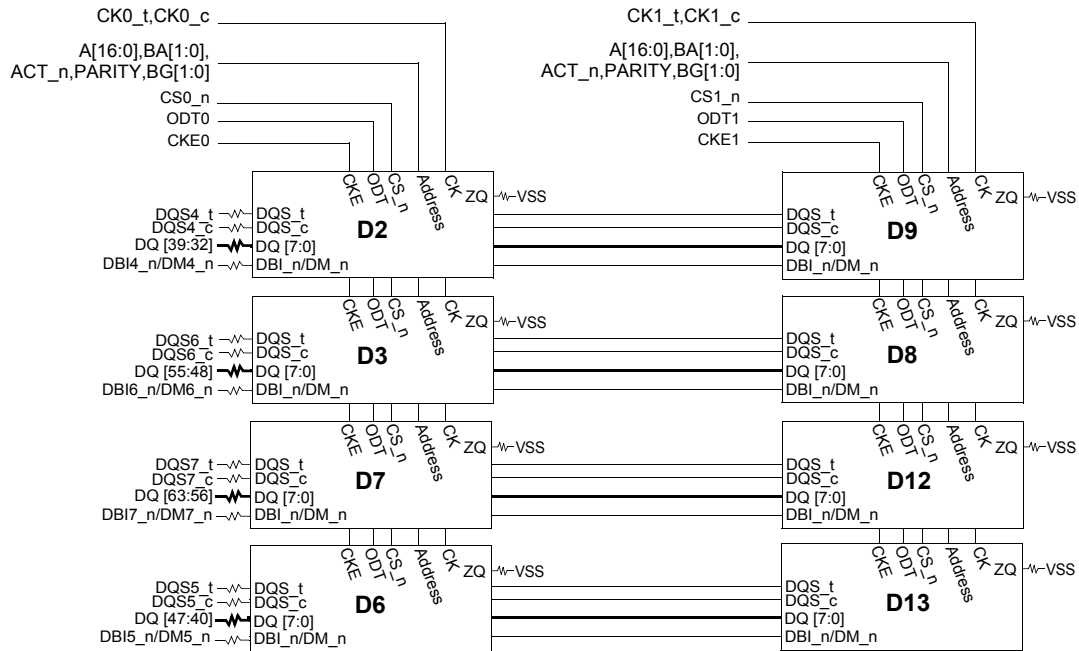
CK0_t,CK0_c

A[16:0],BA[1:0], ACT_n,PARITY,BG[1:0]

CS0_n
ODT0
CKE0

CK1_t,CK1_c

A[16:0],BA[1:0], ACT_n,PARITY,BG[1:0]

CS1_n
ODT1
CKE1

CKE ODT CS_n Address CK ZQ VSS
DQS4_t DQS_t
DQS4_c DQS_c
DQ [39:32] DQ [7:0]
DBI4_n/DM4_n DBI_n/DM_n
D2

CKE ODT CS_n Address CK ZQ VSS
DQS_t
DQS_c
DQ [7:0]
DBI_n/DM_n
D9

CKE ODT CS_n Address CK ZQ VSS
DQS6_t DQS_t
DQS6_c DQS_c
DQ [55:48] DQ [7:0]
DBI6_n/DM6_n DBI_n/DM_n
D3

CKE ODT CS_n Address CK ZQ VSS
DQS_t
DQS_c
DQ [7:0]
DBI_n/DM_n
D8

CKE ODT CS_n Address CK ZQ VSS
DQS7_t DQS_t
DQS7_c DQS_c
DQ [63:56] DQ [7:0]
DBI7_n/DM7_n DBI_n/DM_n
D7

CKE ODT CS_n Address CK ZQ VSS
DQS_t
DQS_c
DQ [7:0]
DBI_n/DM_n
D12

CKE ODT CS_n Address CK ZQ VSS
DQS5_t DQS_t
DQS5_c DQS_c
DQ [47:40] DQ [7:0]
DBI5_n/DM5_n DBI_n/DM_n
D6

CKE ODT CS_n Address CK ZQ VSS
DQS_t
DQS_c
DQ [7:0]
DBI_n/DM_n
D13